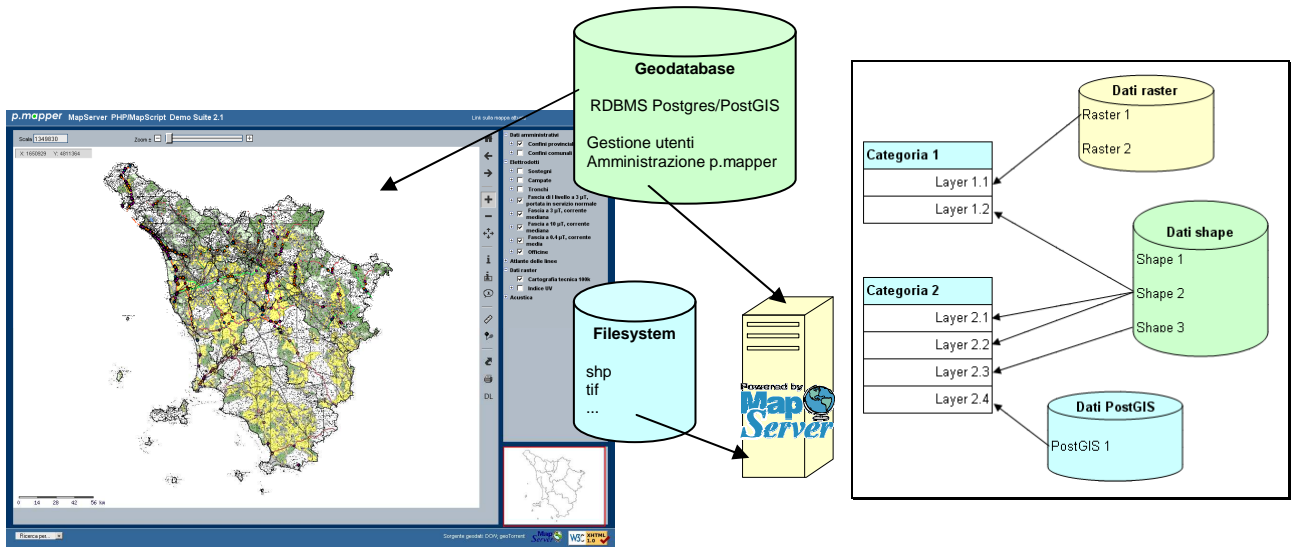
Geodatabase

RDBMS Postgres/PostGIS

Gestione utenti
Amministrazione p.mapper

p.mapper MapServer PHP/MapScript Demo Suite 2.1

Link sulle mappe attive

Scala 1349830

Zoom

X: 1650929 Y: 4811364

Dati amministrative
Confini provinciali
Confini comunali
Elettrodotti
Sostegni
Campate
Tronchi
Fascia di I livello a 3 μT, portata in servizio normale
Fascia a 3 μT, corrente mediana
Fascia a 10 μT, corrente mediana
Fascia a 0,4 μT, corrente media
Officine
Attante delle linee
Dati raster
Cartografia tecnica 10k
Indice UV
Acustica

DL

0 14 28 42 56 km

Ricerca per...

Sorgente geodati: DCN, geoTorrent

Filesystem

shp
tif
...

Powered by
Map
Server

Dati raster
Raster 1
Raster 2

Categoria 1
Layer 1.1
Layer 1.2

Dati shape
Shape 1
Shape 2
Shape 3

Categoria 2
Layer 2.1
Layer 2.2
Layer 2.3
Layer 2.4

Dati PostGIS
PostGIS 1